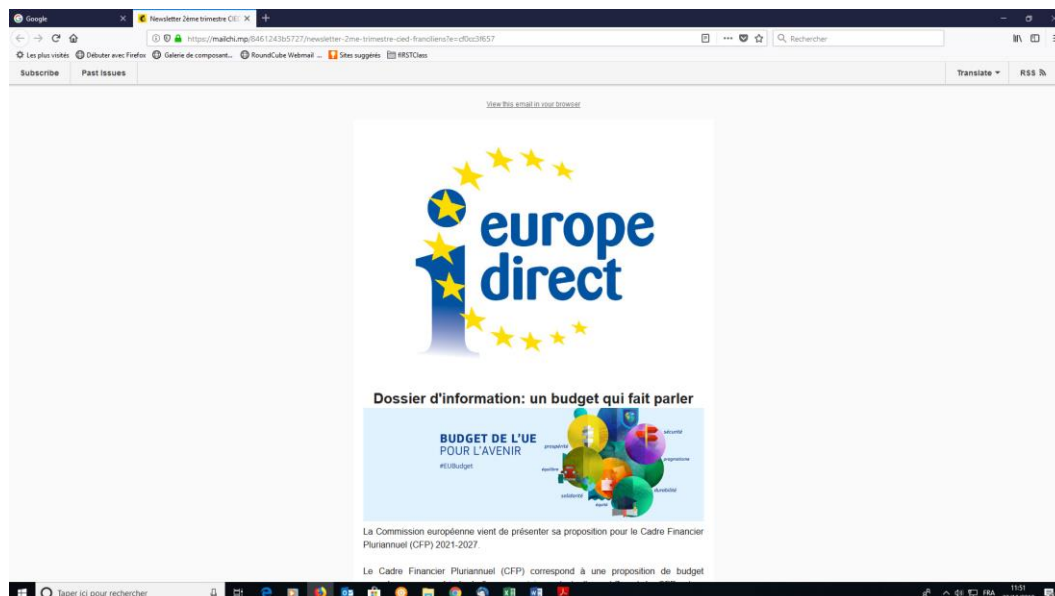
Google
Newsletter 2ème trimestre CIE
https://mailchi.mp/6461243b5727/newsletter-2me-trimestre-cied-franciliens?e=cf0cc3f657
Rechercher
Les plus visités
Débuter avec Firefox
Galerie de composant...
RoundCube Webmail ...
Sites suggérés
RRSTClass
Subscribe
Past Issues
Translate
RSS

View this email in your browser

europe direct

Dossier d'information: un budget qui fait parler

BUDGET DE L'UE POUR L'AVENIR
#EUBudget
sécurité
prospérité
pragmatisme
équilibre
durabilité
solidarité
équité

La Commission européenne vient de présenter sa proposition pour le Cadre Financier Pluriannuel (CFP) 2021-2027.

Le Cadre Financier Pluriannuel (CFP) correspond à une proposition de budget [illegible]

Taper ici pour rechercher
FRA
11:51